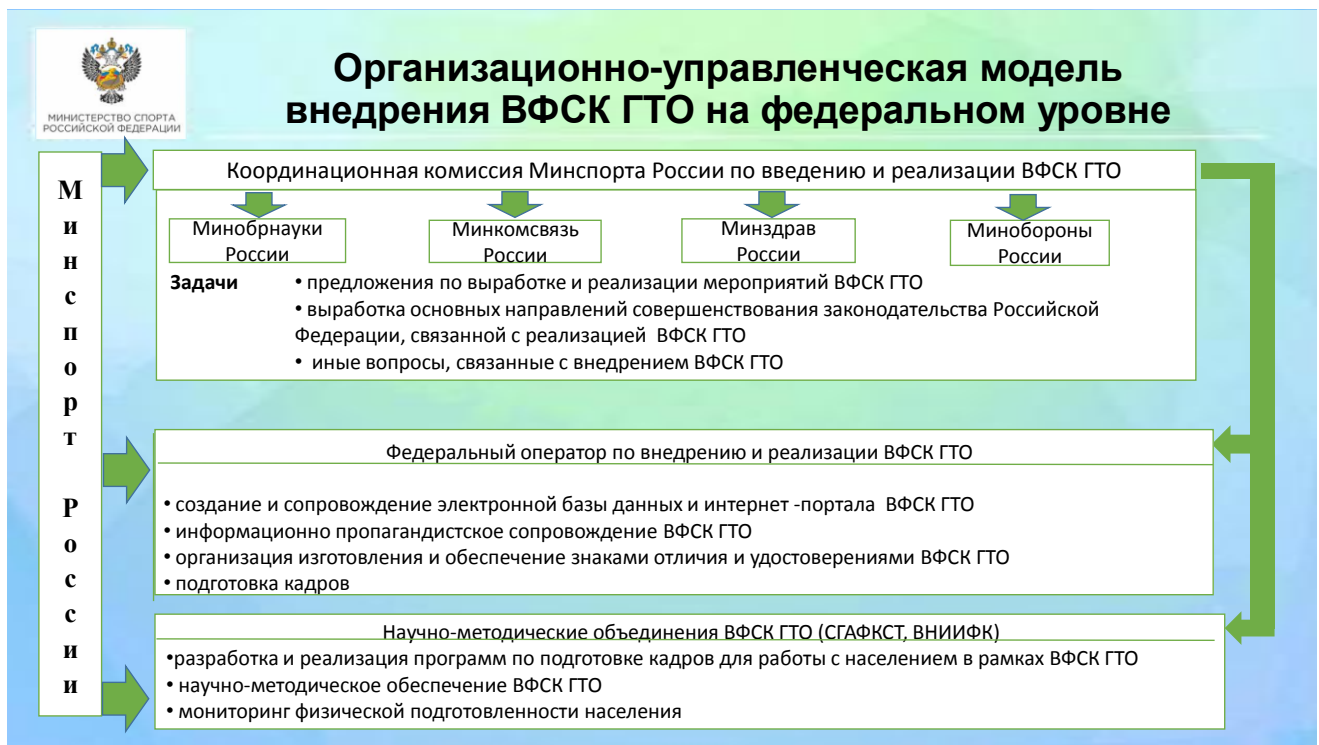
МИНИСТЕРСТВО СПОРТА РОССИЙСКОЙ ФЕДЕРАЦИИ

Организационно-управленческая модель внедрения ВФСК ГТО на федеральном уровне

Минспорт России

Координационная комиссия Минспорта России по введению и реализации ВФСК ГТО

Минобрнауки России

Минкомсвязь России

Минздрав России

Минобороны России

Задачи • предложения по выработке и реализации мероприятий ВФСК ГТО
• выработка основных направлений совершенствования законодательства Российской Федерации, связанной с реализацией ВФСК ГТО
• иные вопросы, связанные с внедрением ВФСК ГТО

Федеральный оператор по внедрению и реализации ВФСК ГТО

• создание и сопровождение электронной базы данных и интернет -портала ВФСК ГТО
• информационно пропагандистское сопровождение ВФСК ГТО
• организация изготовления и обеспечение знаками отличия и удостоверениями ВФСК ГТО
• подготовка кадров

Научно-методические объединения ВФСК ГТО (СГАФКСТ, ВНИИФК)

•разработка и реализация программ по подготовке кадров для работы с населением в рамках ВФСК ГТО
• научно-методическое обеспечение ВФСК ГТО
• мониторинг физической подготовленности населения